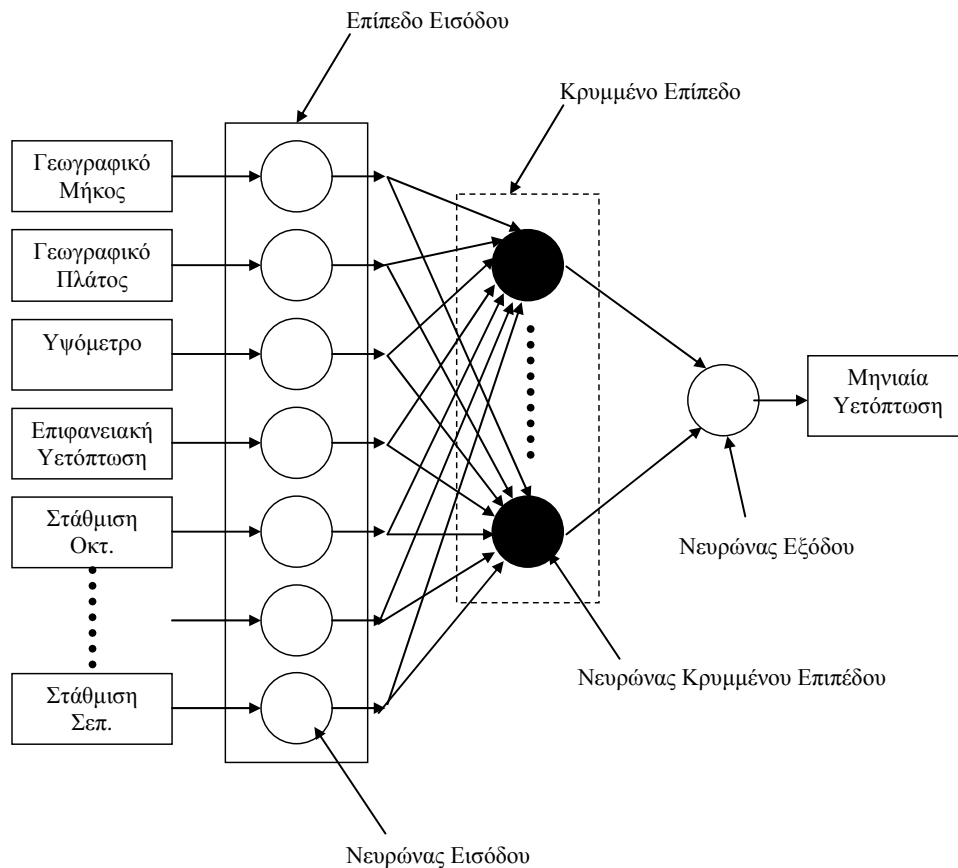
Επίπεδο Εισόδου

Κρυμμένο Επίπεδο

Γεωγραφικό Μήκος

Γεωγραφικό Πλάτος

Υψόμετρο

Επιφανειακή Υετόπτωση

Στάθμιση Οκτ.

Στάθμιση Σεπ.

Μηνιαία Υετόπτωση

Νευρώνας Εξόδου

Νευρώνας Κρυμμένου Επιπέδου

Νευρώνας Εισόδου